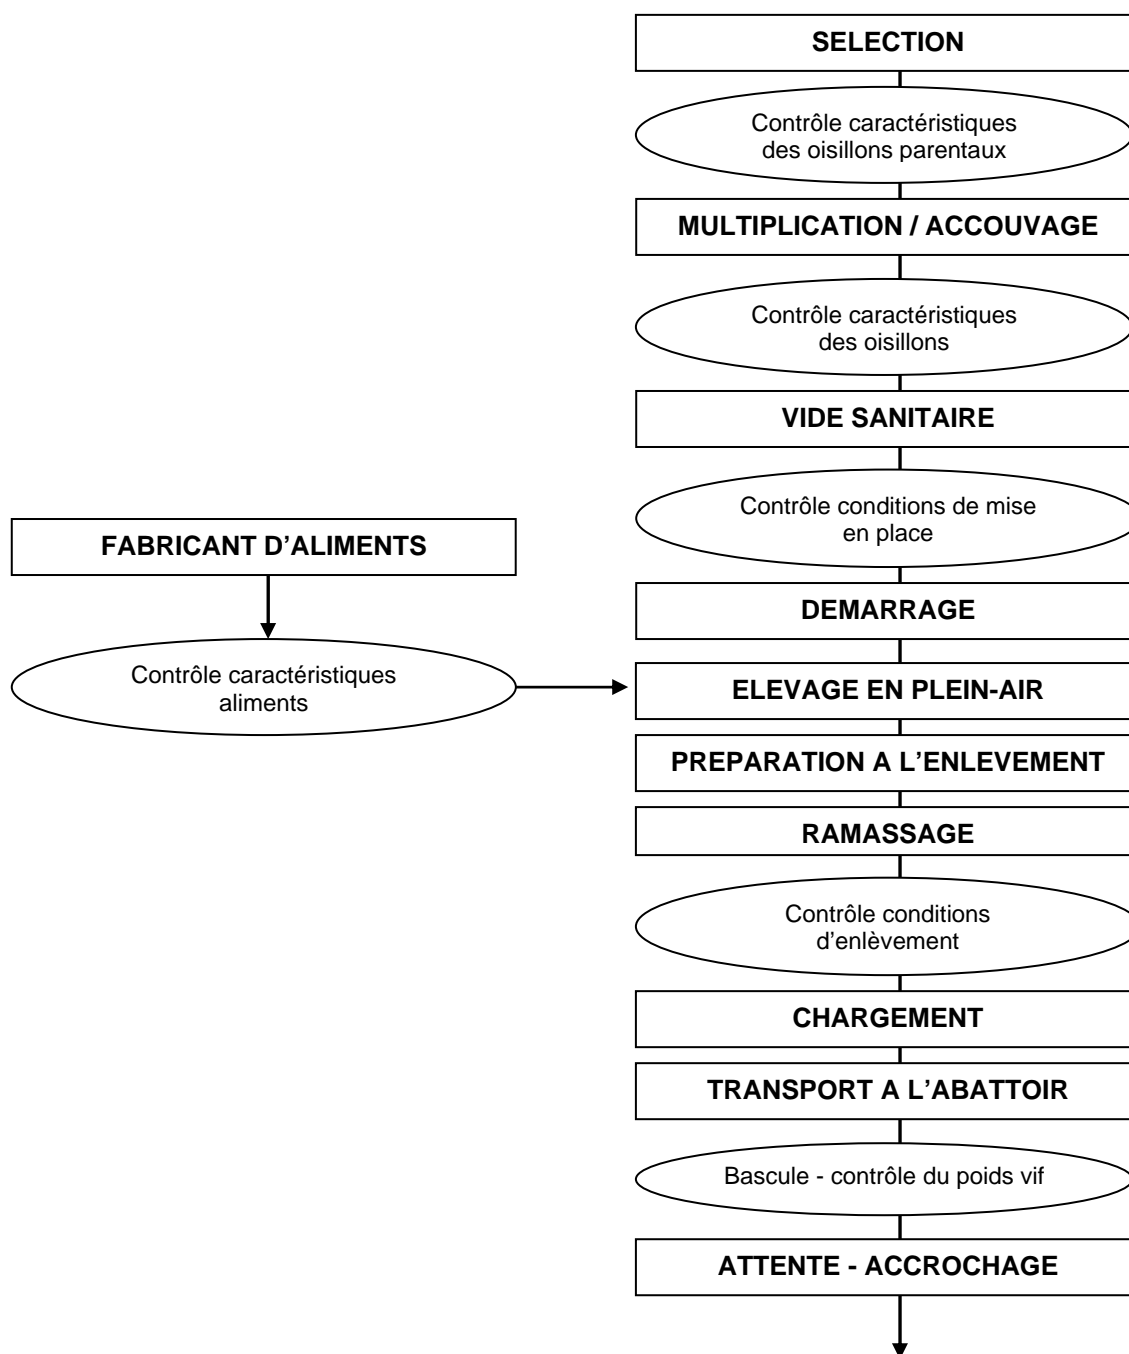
SELECTION

Contrôle caractéristiques des oisillons parentaux

MULTIPLICATION / ACCOUVAGE

Contrôle caractéristiques des oisillons

VIDE SANITAIRE

Contrôle conditions de mise en place

FABRICANT D'ALIMENTS

Contrôle caractéristiques aliments

DEMARRAGE

ELEVAGE EN PLEIN-AIR

PREPARATION A L'ENLEVEMENT

RAMASSAGE

Contrôle conditions d'enlèvement

CHARGEMENT

TRANSPORT A L'ABATTOIR

Bascule - contrôle du poids vif

ATTENTE - ACCROCHAGE